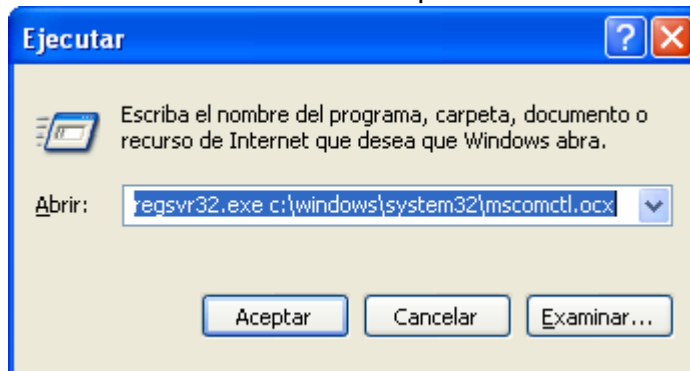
Ejecutar

?

X

Escriba el nombre del programa, carpeta, documento o recurso de Internet que desea que Windows abra.

Abrir: regsvr32.exe c:\windows\system32\mscomctl.ocx

Aceptar

Cancelar

Examinar...